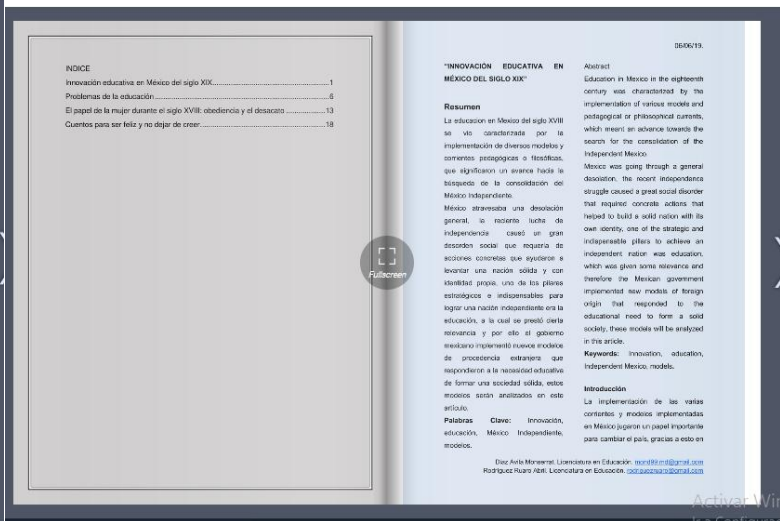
INDICE

Innovación educativa en México del siglo XIX..........................................................1

Problemas de la educación.........................................................................................6

El papel de la mujer durante el siglo XVIII: obediencia y el desacato ..................13

Cuentos para ser feliz y no dejar de creer...............................................................18

Fullscreen

06/06/19.

"INNOVACIÓN EDUCATIVA EN MÉXICO DEL SIGLO XIX"

Resumen

La educacion en Mexico del siglo XVIII se vio caracterizada por la implementación de diversos modelos y corrientes pedagógicas o filosóficas, que significaron un avance hacia la búsqueda de la consolidación del México Independiente.

México atravesaba una desolación general, la reciente lucha de independencia causó un gran desorden social que requería de acciones concretas que ayudaran a levantar una nación sólida y con identidad propia, uno de los pilares estratégicos e indispensables para lograr una nación independiente era la educación, a la cual se prestó cierta relevancia y por ello el gobierno mexicano implementó nuevos modelos de procedencia extranjera que respondieron a la necesidad educativa de formar una sociedad sólida, estos modelos serán analizados en este artículo.

Palabras Clave: Innovación, educación, México Independiente, modelos.

Abstract

Education in Mexico in the eighteenth century was characterized by the implementation of various models and pedagogical or philosophical currents, which meant an advance towards the search for the consolidation of the Independent Mexico.

Mexico was going through a general desolation, the recent independence struggle caused a great social disorder that required concrete actions that helped to build a solid nation with its own identity, one of the strategic and indispensable pillars to achieve an independent nation was education, which was given some relevance and therefore the Mexican government implemented new models of foreign origin that responded to the educational need to form a solid society, these models will be analyzed in this article.

Keywords: Innovation, education, Independent Mexico, models.

Introducción

La implementación de las varias corrientes y modelos implementadas en México jugaron un papel importante para cambiar el país, gracias a esto en

Díaz Avila Monserrat. Licenciatura en Educación. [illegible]@gmail.com
Rodriguez Ruaro Abril. Licenciatura en Educación. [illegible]@gmail.com

Activar Wi
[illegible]